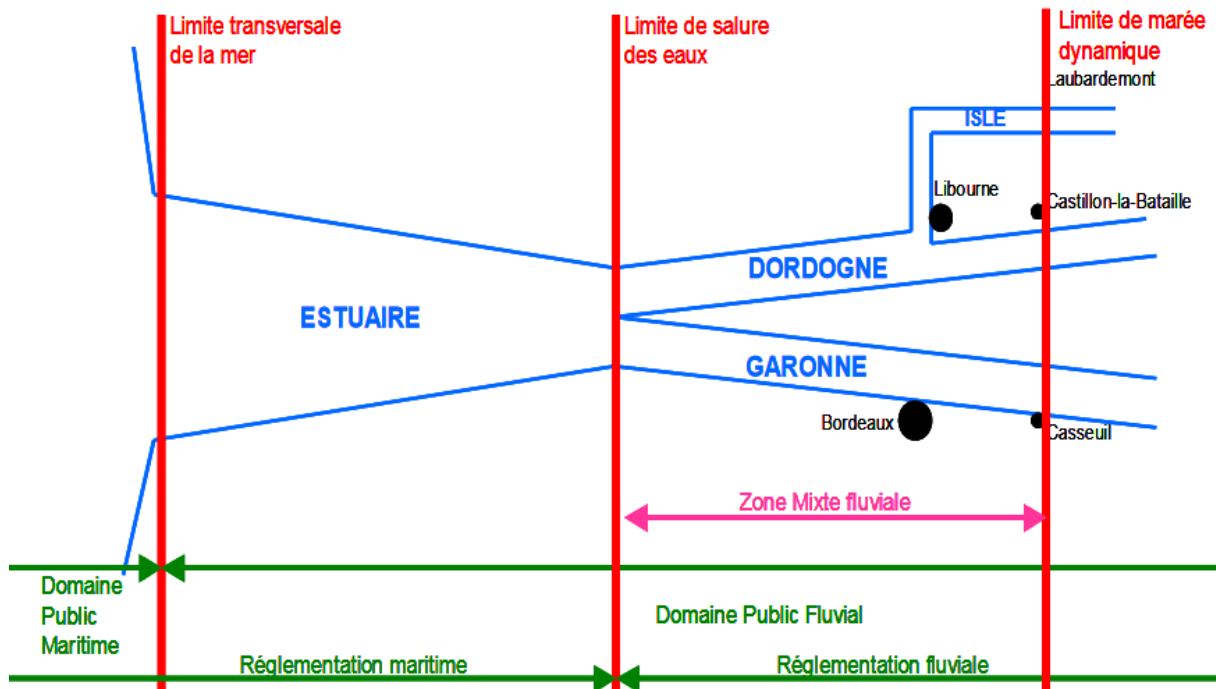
Limite transversale de la mer

Limite de salure des eaux

Limite de marée dynamique

Laubardemont

ISLE

Libourne

Castillon-la-Bataille

DORDOGNE

ESTUAIRE

GARONNE

Bordeaux

Casseuil

Zone Mixte fluviale

Domaine Public Maritime

Domaine Public Fluvial

Réglementation maritime

Réglementation fluviale